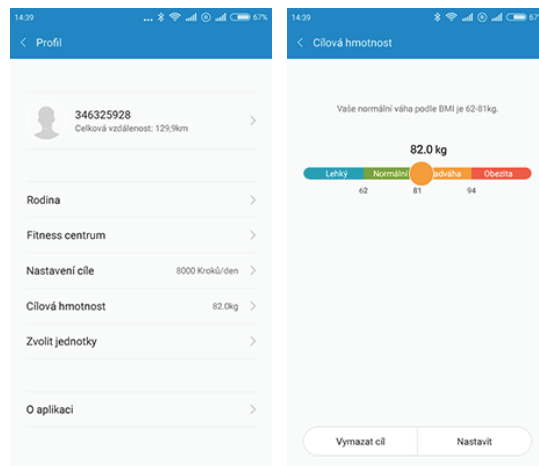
14:39 67%

Profil

346325928
Celková vzdálenost: 129,9km

Rodina

Fitness centrum

Nastavení cíle 8000 Kroků/den

Cílová hmotnost 82.0kg

Zvolit jednotky

O aplikaci

14:39 67%

Cílová hmotnost

Vaše normální váha podle BMI je 62-81kg.

82.0 kg

Lehký Normální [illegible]adváha Obezita

62 81 94

Vymazat cíl Nastavit